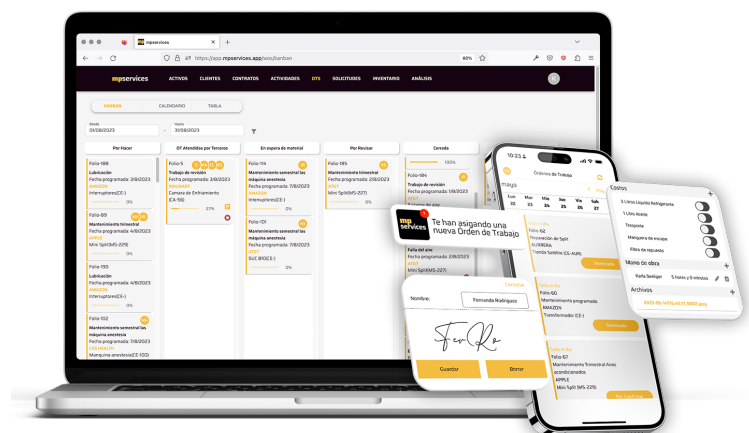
mpservices

https://app.mpservices.app/wor/kanban

80%

mpservices ACTIVOS CLIENTES CONTRATOS ACTIVIDADES OTS SOLICITUDES INVENTARIO ANÁLISIS

KANBAN CALENDARIO TABLA

01/08/2023 - 31/08/2023

Por Hacer

Folio-188
Lubricación
Fecha programada: 3/8/2023
AMAZON
Interruptores(CE-)
0%

Folio-89
Mantenimiento trimestral
Fecha programada: 4/8/2023
APPLE
Mini Split(MS-229)
0%

Folio-190
Lubricación
Fecha programada: 4/8/2023
AMAZON
Interruptores(CE-)
0%

Folio-102
Mantenimiento semestral las máquina anestesia
Fecha programada: 7/8/2023
Maquina anestesia(CE-100)

OT Atendidas por Terceros

Folio-5
Trabajo de revisión
Fecha programada: 3/8/2023
WALMART
Camara de Enfriamiento (CE-56)
37%

En espera de material

Folio-114
Mantenimiento semestral las máquina anestesia
Fecha programada: 7/8/2023
AMAZON
Interruptores(CE-)
0%

Folio-101
Mantenimiento semestral las máquina anestesia
Fecha programada: 7/8/2023
AT&T
SUC BIO(CE-)
0%

Por Revisar

Folio-185
Mantenimiento trimestral
Fecha programada: 2/8/2023
AT&T
Mini Split(MS-227)
0%

Cerrada

100%

Folio-184
Trabajo de revisión
Fecha programada: 1/8/2023
AT&T

Falla del aire
Fecha programada: 2/8/2023
AT&T
Mini Split(MS-227)

10:23

Órdenes de Trabajo

mayo

Te han asignado una nueva Orden de Trabajo

Folio 62
Reparación de Split
AURRERA
Tienda Satélite (CE-AUR)

Terminado

Folio 60
Mantenimiento programado
AMAZON
Transformador (CE-)

Terminado

Folio 67
Mantenimiento Trimestral Aires acondicionados
APPLE
Mini Split (MS-229)

Por Confirmar

Costos

3 Litros Líquido Refrigerante
1 Litro Aceite
Trasponte
Manguera de escape
Filtro de repuesto

Mano de obra
Karla Santiago 5 horas y 0 minutos

Archivos

Cancelar

Nombre: Fernanda Rodriguez

Guardar

Borrar